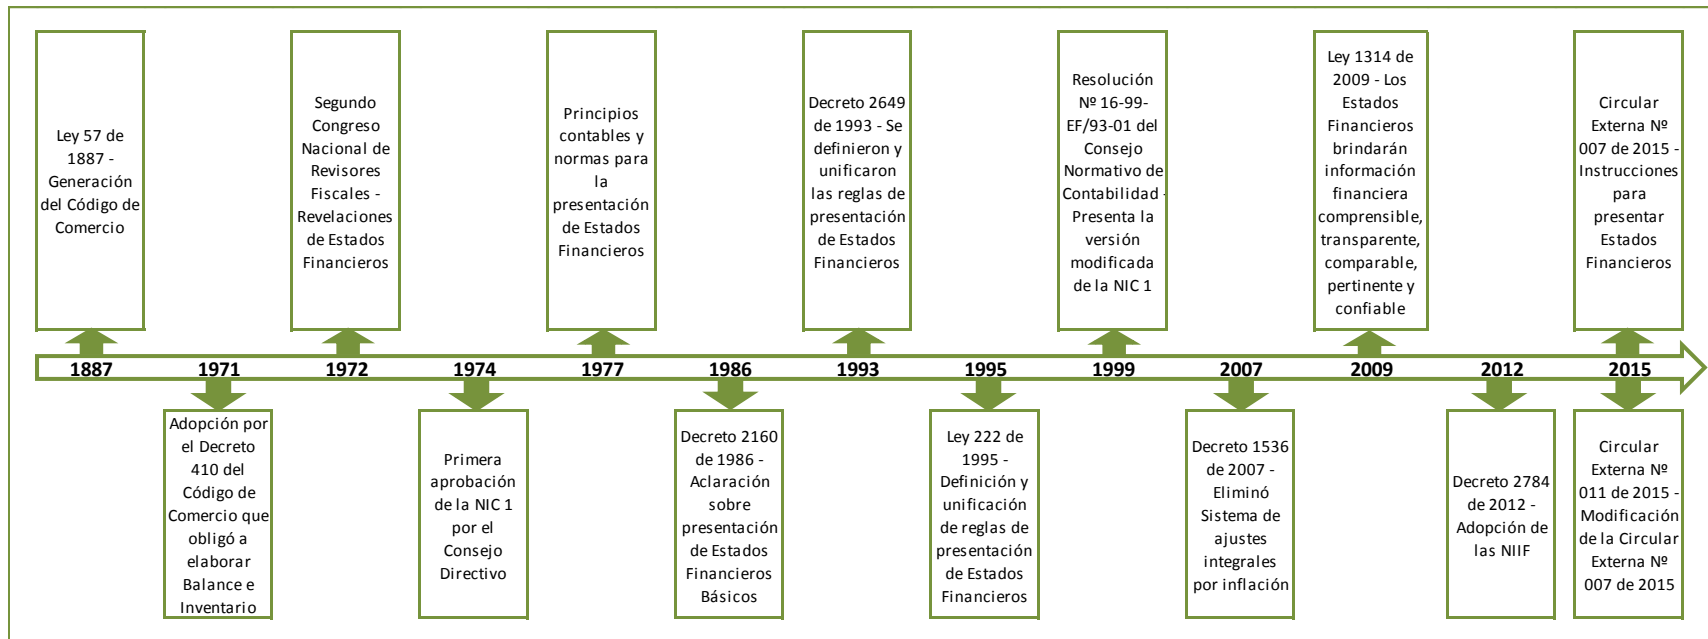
Ley 57 de 1887 - Generación del Código de Comercio

Segundo Congreso Nacional de Revisores Fiscales - Revelaciones de Estados Financieros

Principios contables y normas para la presentación de Estados Financieros

Decreto 2649 de 1993 - Se definieron y unificaron las reglas de presentación de Estados Financieros

Resolución Nº 16-99-EF/93-01 del Consejo Normativo de Contabilidad - Presenta la versión modificada de la NIC 1

Ley 1314 de 2009 - Los Estados Financieros brindarán información financiera comprensible, transparente, comparable, pertinente y confiable

Circular Externa Nº 007 de 2015 - Instrucciones para presentar Estados Financieros

1887 1971 1972 1974 1977 1986 1993 1995 1999 2007 2009 2012 2015

Adopción por el Decreto 410 del Código de Comercio que obligó a elaborar Balance e Inventario

Primera aprobación de la NIC 1 por el Consejo Directivo

Decreto 2160 de 1986 - Aclaración sobre presentación de Estados Financieros Básicos

Ley 222 de 1995 - Definición y unificación de reglas de presentación de Estados Financieros

Decreto 1536 de 2007 - Eliminó Sistema de ajustes integrales por inflación

Decreto 2784 de 2012 - Adopción de las NIIF

Circular Externa Nº 011 de 2015 - Modificación de la Circular Externa Nº 007 de 2015